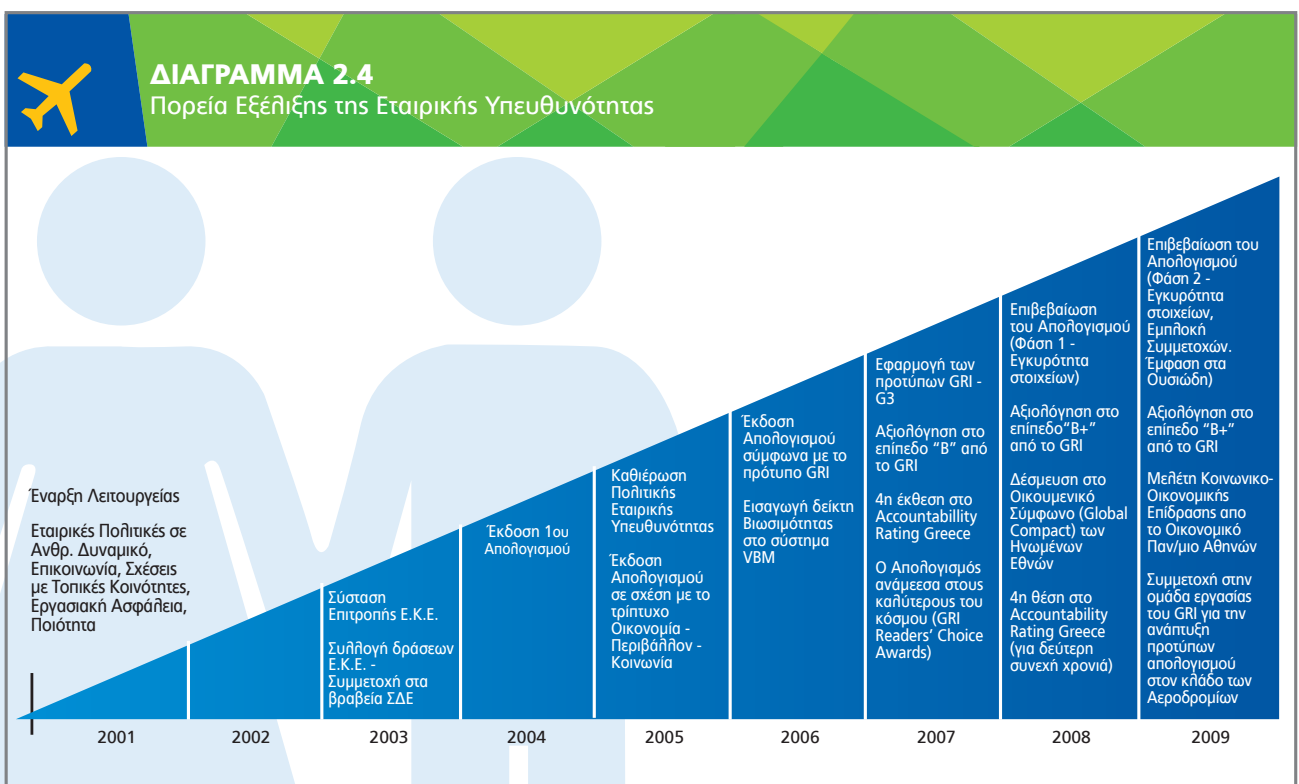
ΔΙΑΓΡΑΜΜΑ 2.4
Πορεία Εξέλιξης της Εταιρικής Υπευθυνότητας

Έναρξη Λειτουργείας

Εταιρικές Πολιτικές σε Ανθρ. Δυναμικό, Επικοινωνία, Σχέσεις με Τοπικές Κοινότητες, Εργασιακή Ασφάλεια, Ποιότητα

Σύσταση Επιτροπής Ε.Κ.Ε.

Συλλογή δράσεων Ε.Κ.Ε. - Συμμετοχή στα βραβεία ΣΔΕ

Έκδοση 1ου Απολογισμού

Καθιέρωση Πολιτικής Εταιρικής Υπευθυνότητας

Έκδοση Απολογισμού σε σχέση με το τρίπτυχο Οικονομία - Περιβάλλον - Κοινωνία

Έκδοση Απολογισμού σύμφωνα με το πρότυπο GRI

Εισαγωγή δείκτη Βιωσιμότητας στο σύστημα VBM

Εφαρμογή των προτύπων GRI - G3

Αξιολόγηση στο επίπεδο "Β" από το GRI

4η έκθεση στο Accountabillity Rating Greece

Ο Απολογισμός ανάμεσα στους καλύτερους του κόσμου (GRI Readers' Choice Awards)

Επιβεβαίωση του Απολογισμού (Φάση 1 - Εγκυρότητα στοιχείων)

Αξιολόγηση στο επίπεδο"Β+" από το GRI

Δέσμευση στο Οικουμενικό Σύμφωνο (Global Compact) των Ηνωμένων Εθνών

4η θέση στο Accountability Rating Greece (για δεύτερη συνεχή χρονιά)

Επιβεβαίωση του Απολογισμού (Φάση 2 - Εγκυρότητα στοιχείων, Εμπλοκή Συμμετοχών. Έμφαση στα Ουσιώδη)

Αξιολόγηση στο επίπεδο "Β+" από το GRI

Μελέτη Κοινωνικο-Οικονομικής Επίδρασης απο το Οικονομικό Παν/μιο Αθηνών

Συμμετοχή στην ομάδα εργασίας του GRI για την ανάπτυξη προτύπων απολογισμού στον κλάδο των Αεροδρομίων

| 2001 | 2002 | 2003 | 2004 | 2005 | 2006 | 2007 | 2008 | 2009 |